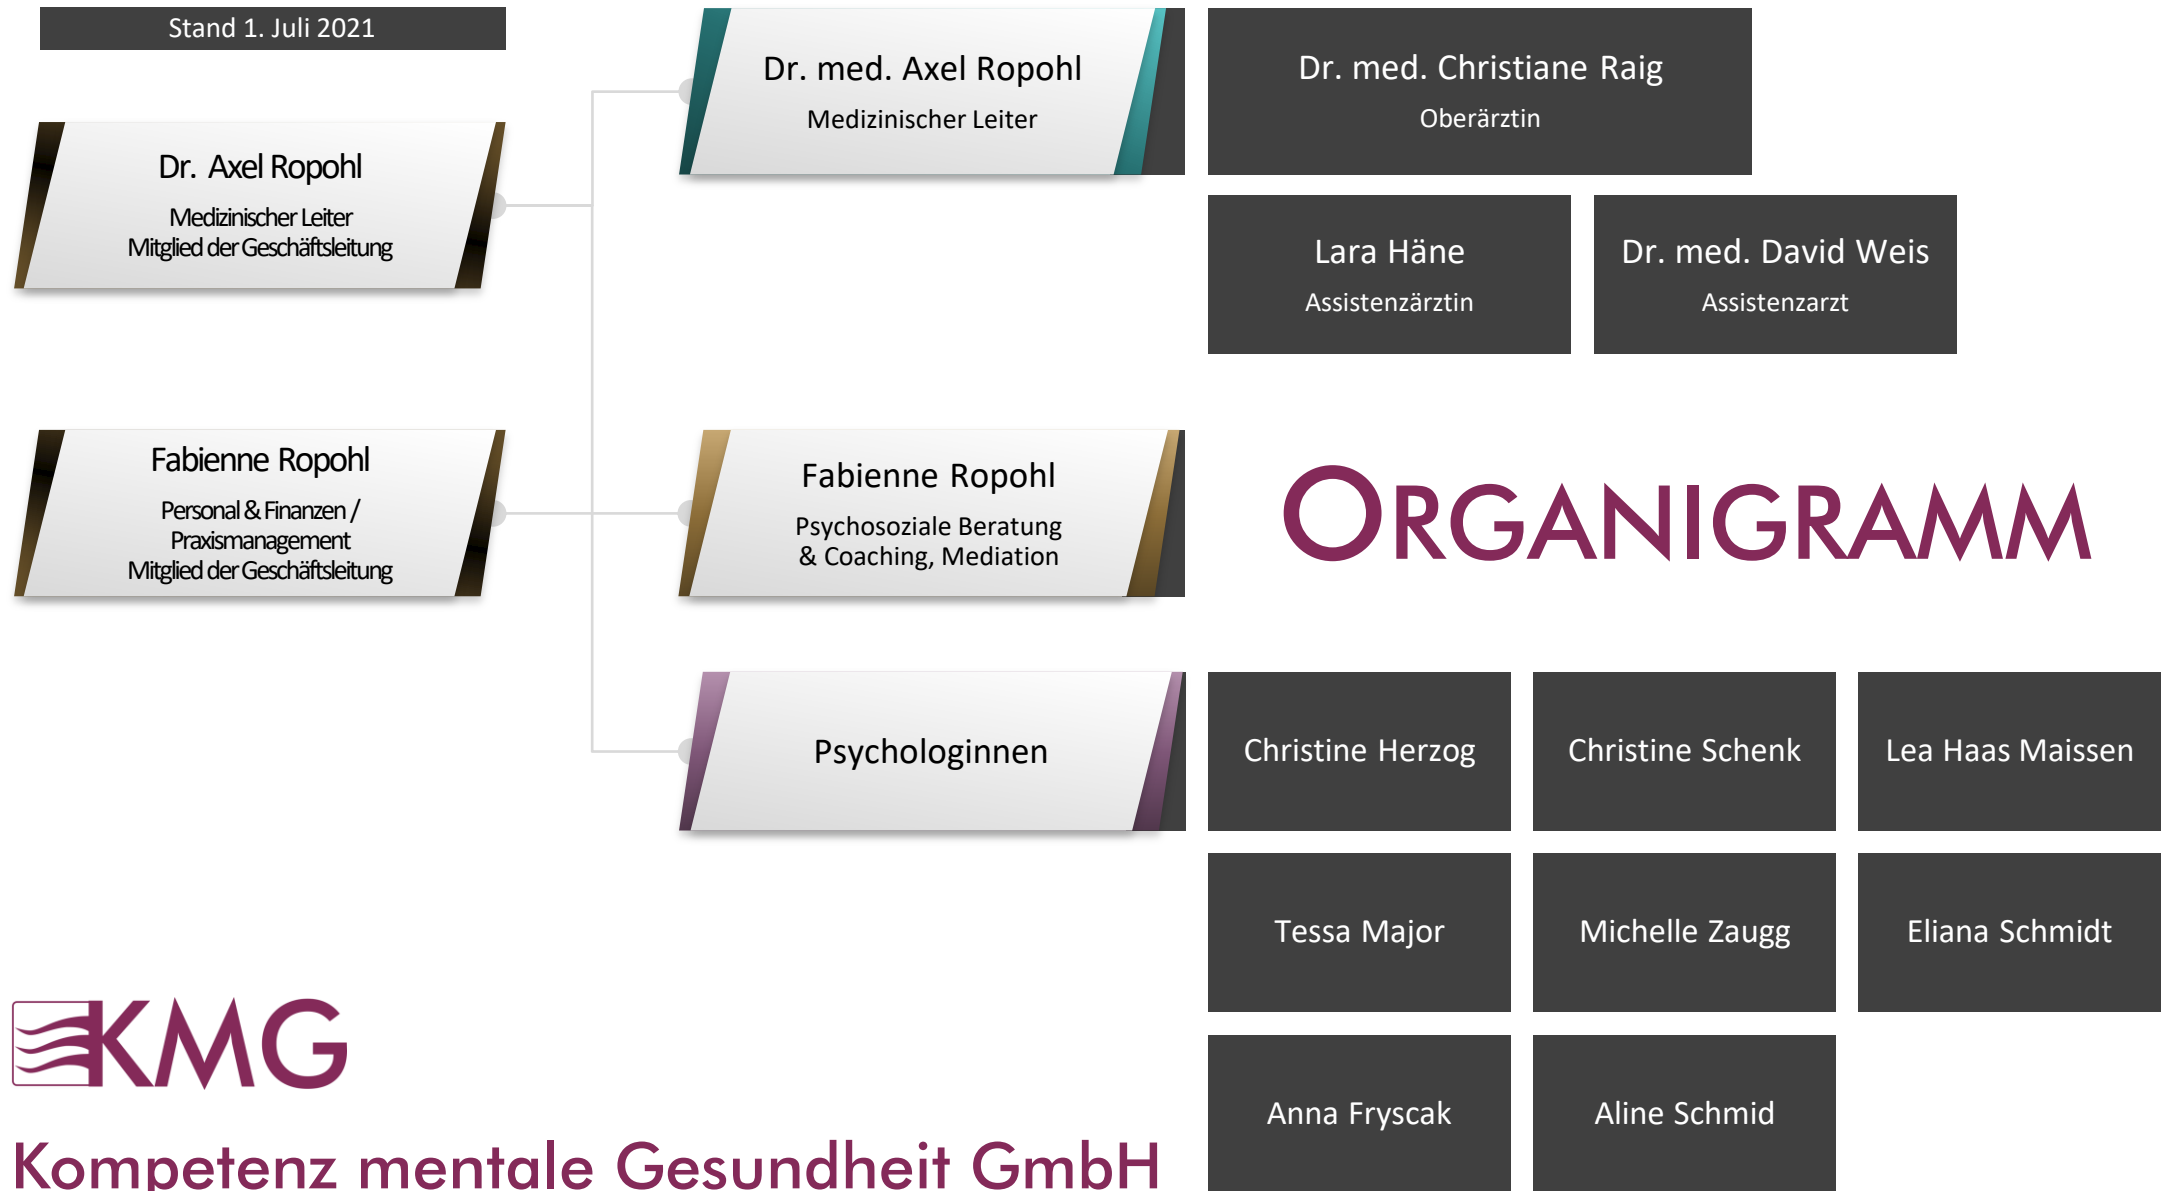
Stand 1. Juli 2021

Dr. Axel Ropohl
Medizinischer Leiter
Mitglied der Geschäftsleitung

Fabienne Ropohl
Personal & Finanzen / Praxismanagement
Mitglied der Geschäftsleitung

Dr. med. Axel Ropohl
Medizinischer Leiter

Dr. med. Christiane Raig
Oberärztin

Lara Häne
Assistenzärztin

Dr. med. David Weis
Assistenzarzt

Fabienne Ropohl
Psychosoziale Beratung & Coaching, Mediation

ORGANIGRAMM

Psychologinnen

Christine Herzog

Christine Schenk

Lea Haas Maissen

Tessa Major

Michelle Zaugg

Eliana Schmidt

Anna Fryscak

Aline Schmid

KMG

Kompetenz mentale Gesundheit GmbH